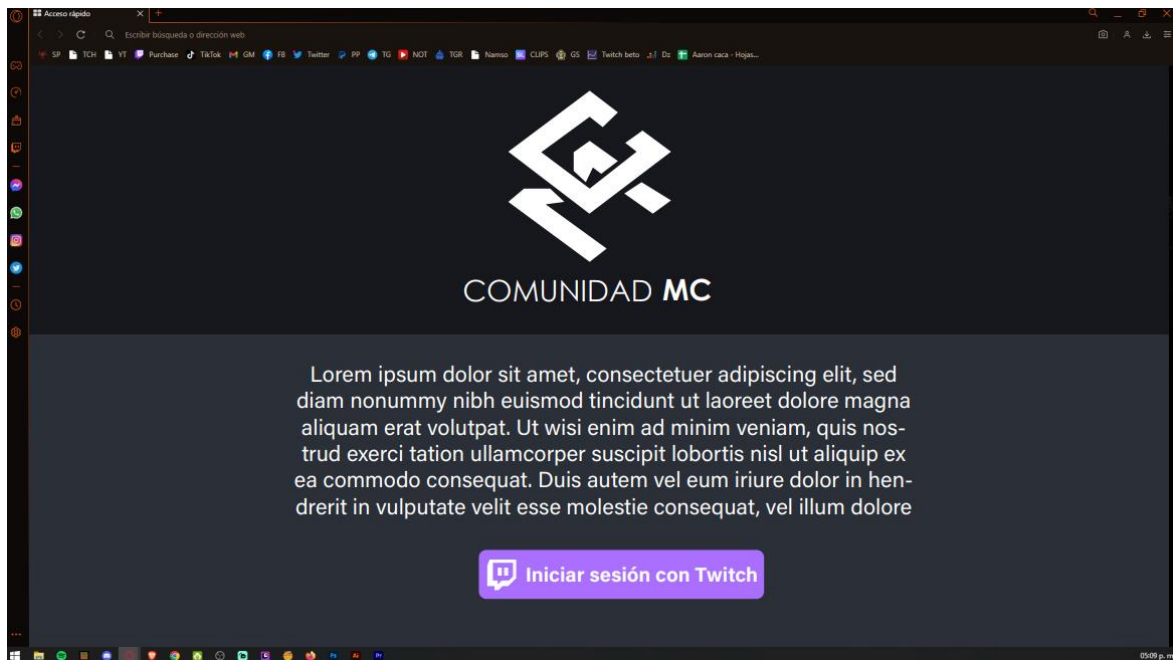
Acceso rápido

Escribir búsqueda o dirección web

SP TCH YT Purchase TikTok GM FB Twitter PP TG NOT TGR Namso CLIPS GS Twitch beto Dz Aaron caca - Hojas...

COMUNIDAD MC

Lorem ipsum dolor sit amet, consectetuer adipiscing elit, sed diam nonummy nibh euismod tincidunt ut laoreet dolore magna aliquam erat volutpat. Ut wisi enim ad minim veniam, quis nostrud exerci tation ullamcorper suscipit lobortis nisl ut aliquip ex ea commodo consequat. Duis autem vel eum iriure dolor in hendrerit in vulputate velit esse molestie consequat, vel illum dolore

Iniciar sesión con Twitch

05:09 p. m.